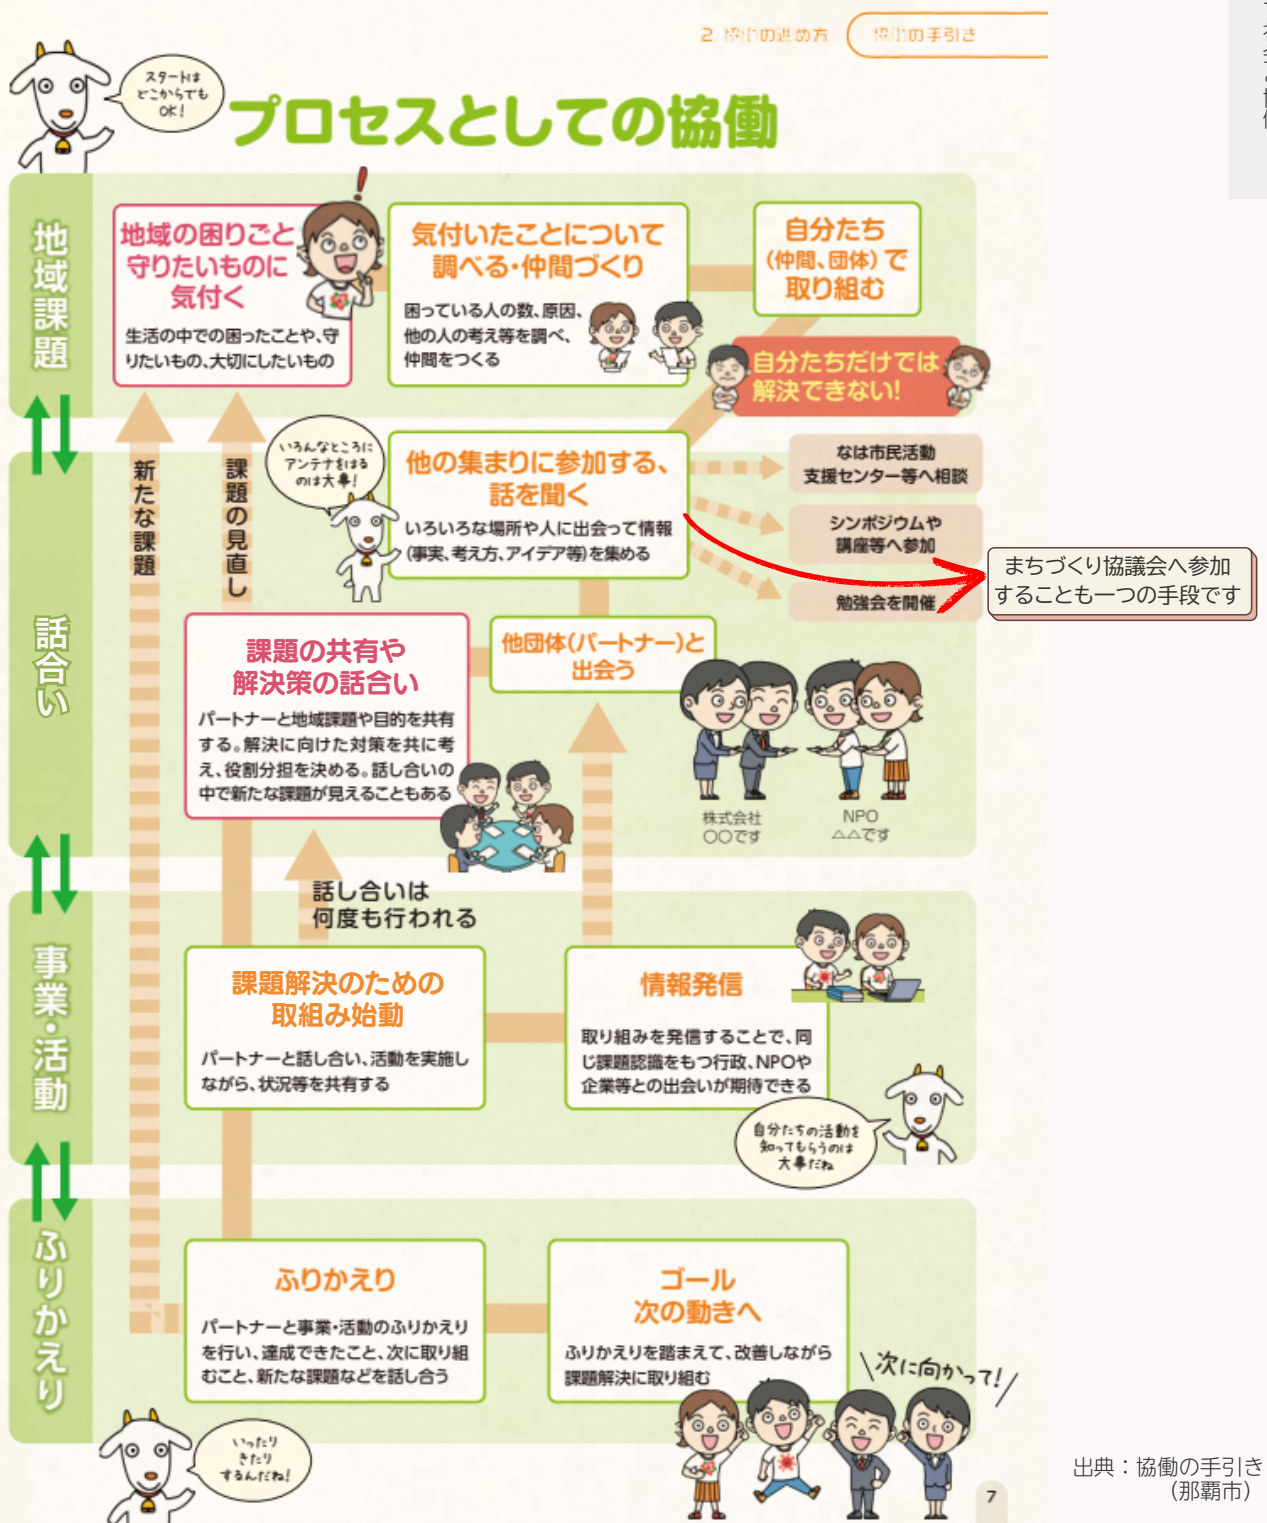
2. 協働の進め方　協働の手引き

スタートはどこからでもOK!

プロセスとしての協働

地域課題

地域の困りごと守りたいものに気付く
生活の中での困ったことや、守りたいもの、大切にしたいもの

気付いたことについて調べる・仲間づくり
困っている人の数、原因、他の人の考え等を調べ、仲間をつくる

自分たち(仲間、団体)で取り組む

自分たちだけでは解決できない!

話合い

新たな課題

課題の見直し

いろんなところにアンテナをはるのは大事!

他の集まりに参加する、話を聞く
いろいろな場所や人に出会って情報(事実、考え方、アイデア等)を集める

なは市民活動支援センター等へ相談

シンポジウムや講座等へ参加

勉強会を開催

まちづくり協議会へ参加することも一つの手段です

課題の共有や解決策の話合い
パートナーと地域課題や目的を共有する。解決に向けた対策を共に考え、役割分担を決める。話し合いの中で新たな課題が見えることもある

他団体(パートナー)と出会う

株式会社○○です

NPO △△です

話し合いは何度も行われる

事業・活動

課題解決のための取組み始動
パートナーと話し合い、活動を実施しながら、状況等を共有する

情報発信
取り組みを発信することで、同じ課題認識をもつ行政、NPOや企業等との出会いが期待できる

自分たちの活動を知ってもらうのは大事だね

ふりかえり

ふりかえり
パートナーと事業・活動のふりかえりを行い、達成できたこと、次に取り組むこと、新たな課題などを話し合う

ゴール 次の動きへ
ふりかえりを踏まえて、改善しながら課題解決に取り組む

\次に向かって!/

いったりきたりするんだね!

7

出典：協働の手引き（那覇市）